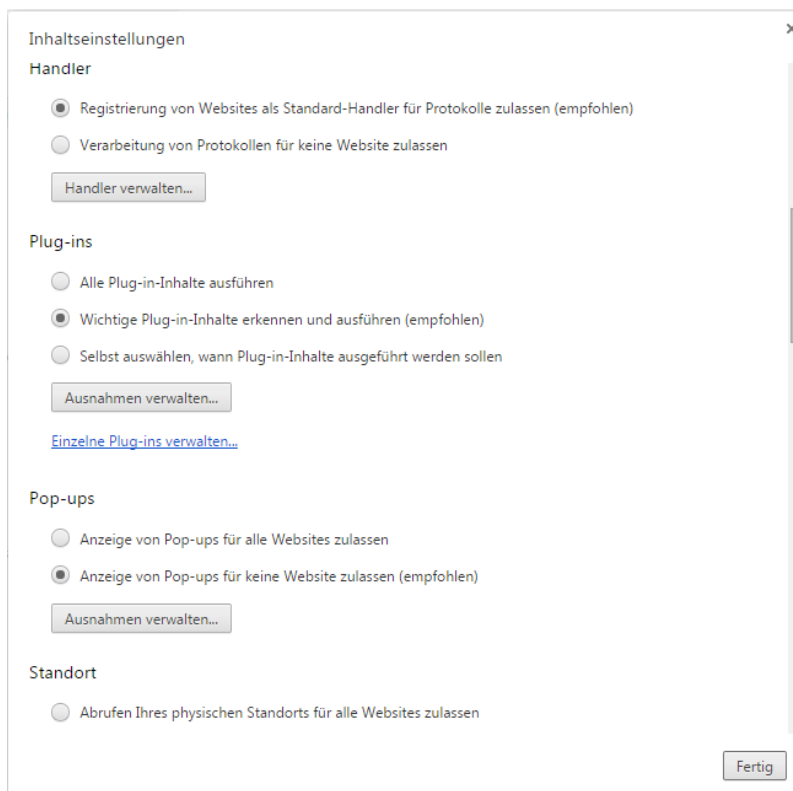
Inhaltseinstellungen

×

Handler

Registrierung von Websites als Standard-Handler für Protokolle zulassen (empfohlen)

Verarbeitung von Protokollen für keine Website zulassen

Handler verwalten...

Plug-ins

Alle Plug-in-Inhalte ausführen

Wichtige Plug-in-Inhalte erkennen und ausführen (empfohlen)

Selbst auswählen, wann Plug-in-Inhalte ausgeführt werden sollen

Ausnahmen verwalten...

Einzelne Plug-ins verwalten...

Pop-ups

Anzeige von Pop-ups für alle Websites zulassen

Anzeige von Pop-ups für keine Website zulassen (empfohlen)

Ausnahmen verwalten...

Standort

Abrufen Ihres physischen Standorts für alle Websites zulassen

Fertig